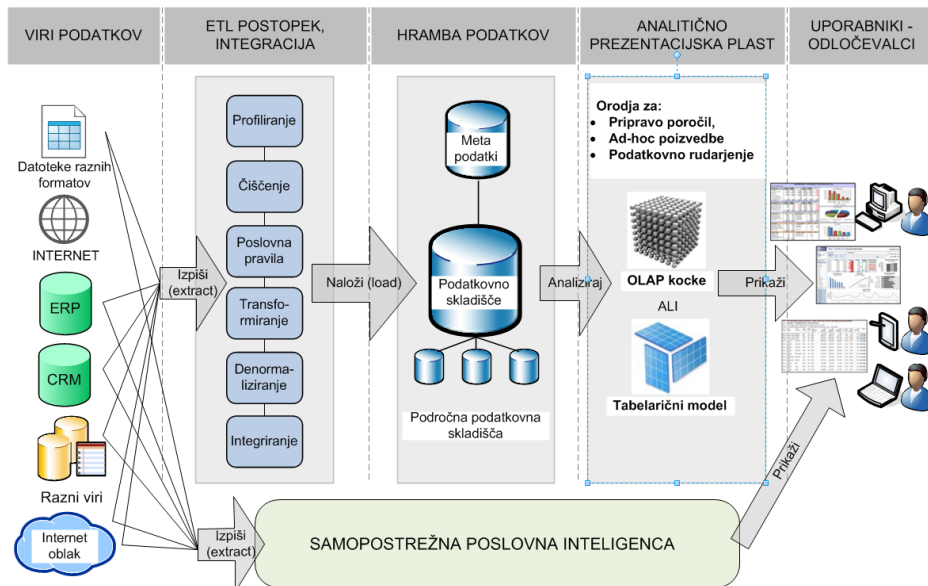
VIRI PODATKOV

ETL POSTOPEK, INTEGRACIJA

HRAMBA PODATKOV

ANALITIČNO PREZENTACIJSKA PLAST

UPORABNIKI - ODLOČEVALCI

Datoteke raznih formatov

INTERNET

ERP

CRM

Razni viri

Internet oblak

Izpiši (extract)

Profiliranje

Čiščenje

Poslovna pravila

Transformiranje

Denormaliziranje

Integriranje

Naloži (load)

Meta podatki

Podatkovno skladišče

Področna podatkovna skladišča

Analiziraj

Orodja za:
• Pripravo poročil,
• Ad-hoc poizvedbe
• Podatkovno rudarjenje

OLAP kocke

ALI

Tabelarični model

Prikaži

Izpiši (extract)

SAMOPOSTREŽNA POSLOVNA INTELIGENCA

Prikaži